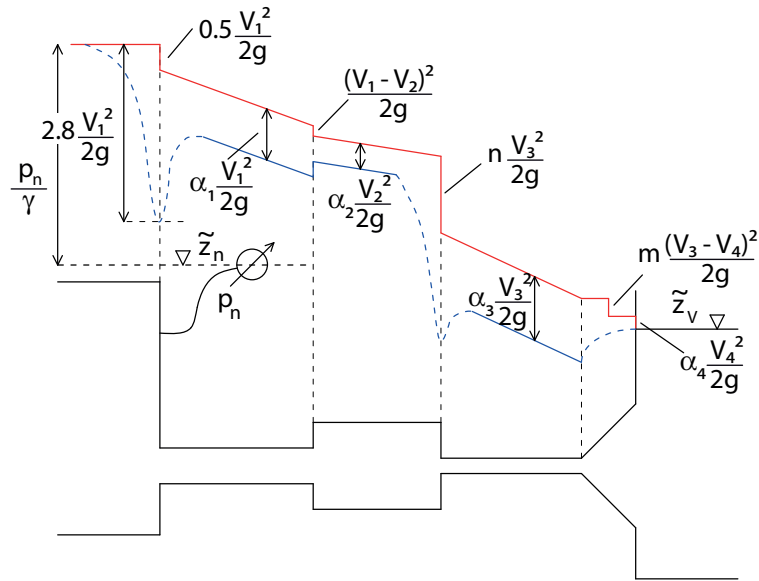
$0.5\frac{V_1^2}{2g}$

$2.8\frac{V_1^2}{2g}$

$\frac{p_n}{\gamma}$

$\frac{(V_1 - V_2)^2}{2g}$

$\alpha_1\frac{V_1^2}{2g}$

$\alpha_2\frac{V_2^2}{2g}$

$n\frac{V_3^2}{2g}$

$\tilde{z}_n$

$p_n$

$m\frac{(V_3 - V_4)^2}{2g}$

$\alpha_3\frac{V_3^2}{2g}$

$\tilde{z}_V$

$\alpha_4\frac{V_4^2}{2g}$